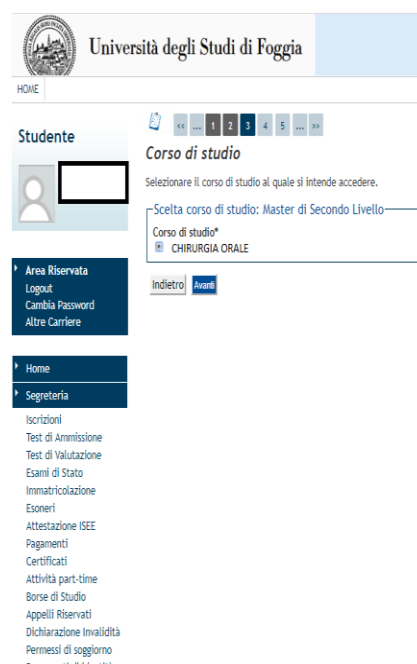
Università degli Studi di Foggia

HOME

Studente

Area Riservata
Logout
Cambia Password
Altre Carriere

Home

Segreteria

Iscrizioni
Test di Ammissione
Test di Valutazione
Esami di Stato
Immatricolazione
Esoneri
Attestazione ISEE
Pagamenti
Certificati
Attività part-time
Borse di Studio
Appelli Riservati
Dichiarazione Invalidità
Permessi di soggiorno
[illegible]

<< ... 1 2 3 4 5 ... >>

Corso di studio

Selezionare il corso di studio al quale si intende accedere.

Scelta corso di studio: Master di Secondo Livello

Corso di studio*
CHIRURGIA ORALE

Indietro Avanti